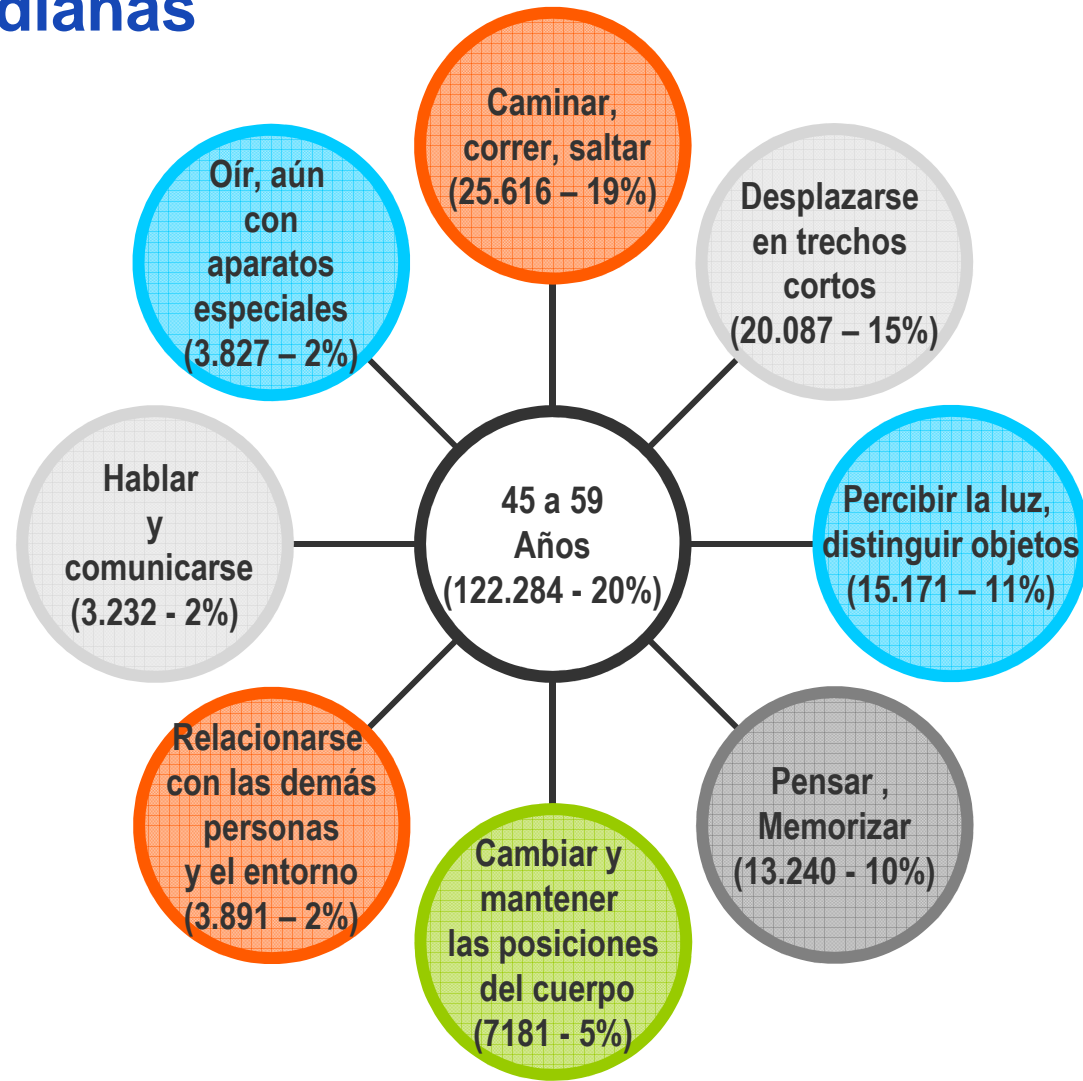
dianas

Caminar, correr, saltar (25.616 – 19%)

Oír, aún con aparatos especiales (3.827 – 2%)

Desplazarse en trechos cortos (20.087 – 15%)

Hablar y comunicarse (3.232 - 2%)

45 a 59 Años (122.284 - 20%)

Percibir la luz, distinguir objetos (15.171 – 11%)

Relacionarse con las demás personas y el entorno (3.891 – 2%)

Pensar , Memorizar (13.240 - 10%)

Cambiar y mantener las posiciones del cuerpo (7181 - 5%)